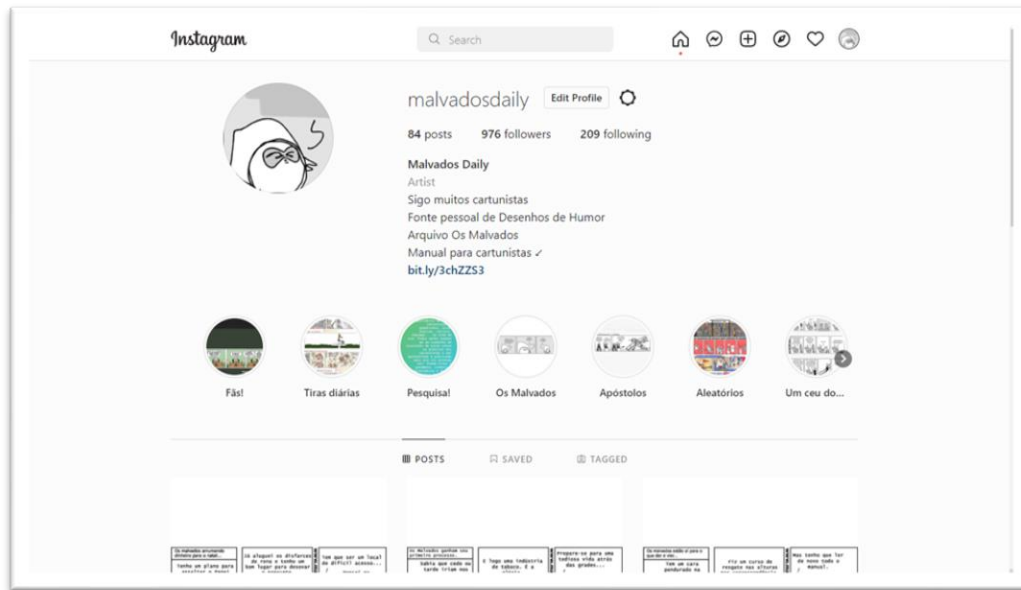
Instagram

Search

malvadosdaily Edit Profile

84 posts 976 followers 209 following

Malvados Daily
Artist
Sigo muitos cartunistas
Fonte pessoal de Desenhos de Humor
Arquivo Os Malvados
Manual para cartunistas ✓
bit.ly/3chZZS3

Fãs!
Tiras diárias
Pesquisa!
Os Malvados
Apóstolos
Aleatórios
Um ceu do...

POSTS SAVED TAGGED

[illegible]